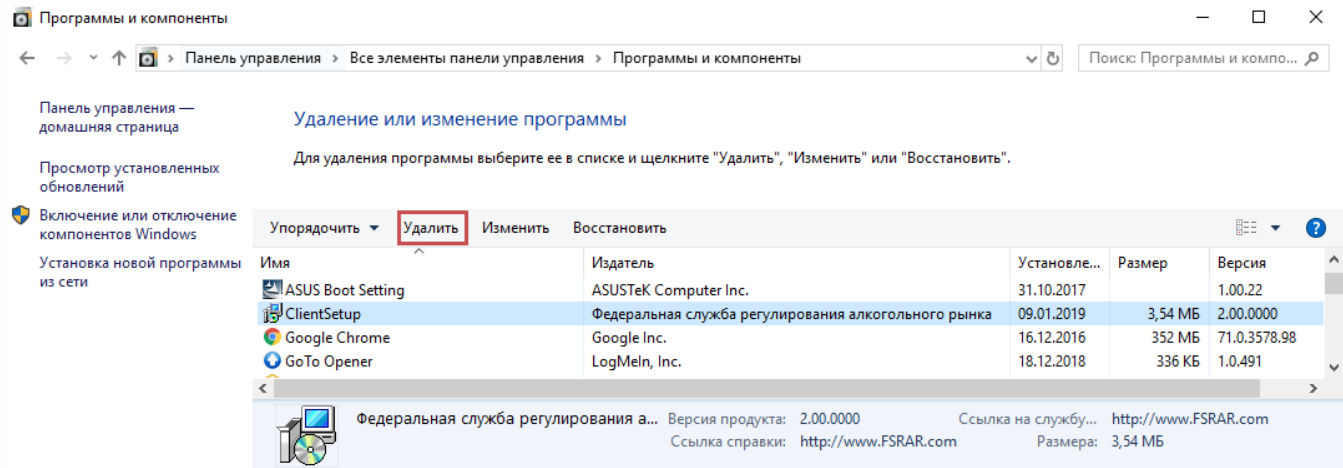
Программы и компоненты

Панель управления › Все элементы панели управления › Программы и компоненты

Поиск: Программы и компо...

Панель управления — домашняя страница

Просмотр установленных обновлений

Включение или отключение компонентов Windows

Установка новой программы из сети

Удаление или изменение программы

Для удаления программы выберите ее в списке и щелкните "Удалить", "Изменить" или "Восстановить".

Упорядочить ▾ Удалить Изменить Восстановить

| Имя | Издатель | Установле... | Размер | Версия |
|---|---|---|---|---|
| ASUS Boot Setting | ASUSTeK Computer Inc. | 31.10.2017 | | 1.00.22 |
| ClientSetup | Федеральная служба регулирования алкогольного рынка | 09.01.2019 | 3,54 МБ | 2.00.0000 |
| Google Chrome | Google Inc. | 16.12.2016 | 352 МБ | 71.0.3578.98 |
| GoTo Opener | LogMeIn, Inc. | 18.12.2018 | 336 КБ | 1.0.491 |

Федеральная служба регулирования а... Версия продукта: 2.00.0000 Ссылка на службу... http://www.FSRAR.com
Ссылка справки: http://www.FSRAR.com Размера: 3,54 МБ